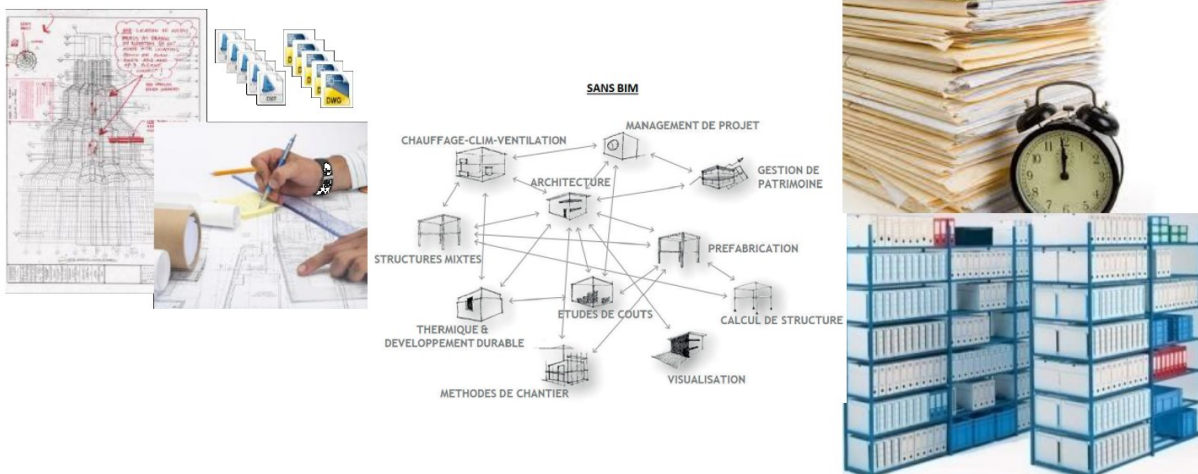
SANS BIM

CHAUFFAGE-CLIM-VENTILATION

MANAGEMENT DE PROJET

GESTION DE PATRIMOINE

ARCHITECTURE

STRUCTURES MIXTES

PREFABRICATION

THERMIQUE & DEVELOPPEMENT DURABLE

ETUDES DE COUTS

CALCUL DE STRUCTURE

VISUALISATION

METHODES DE CHANTIER

DWG